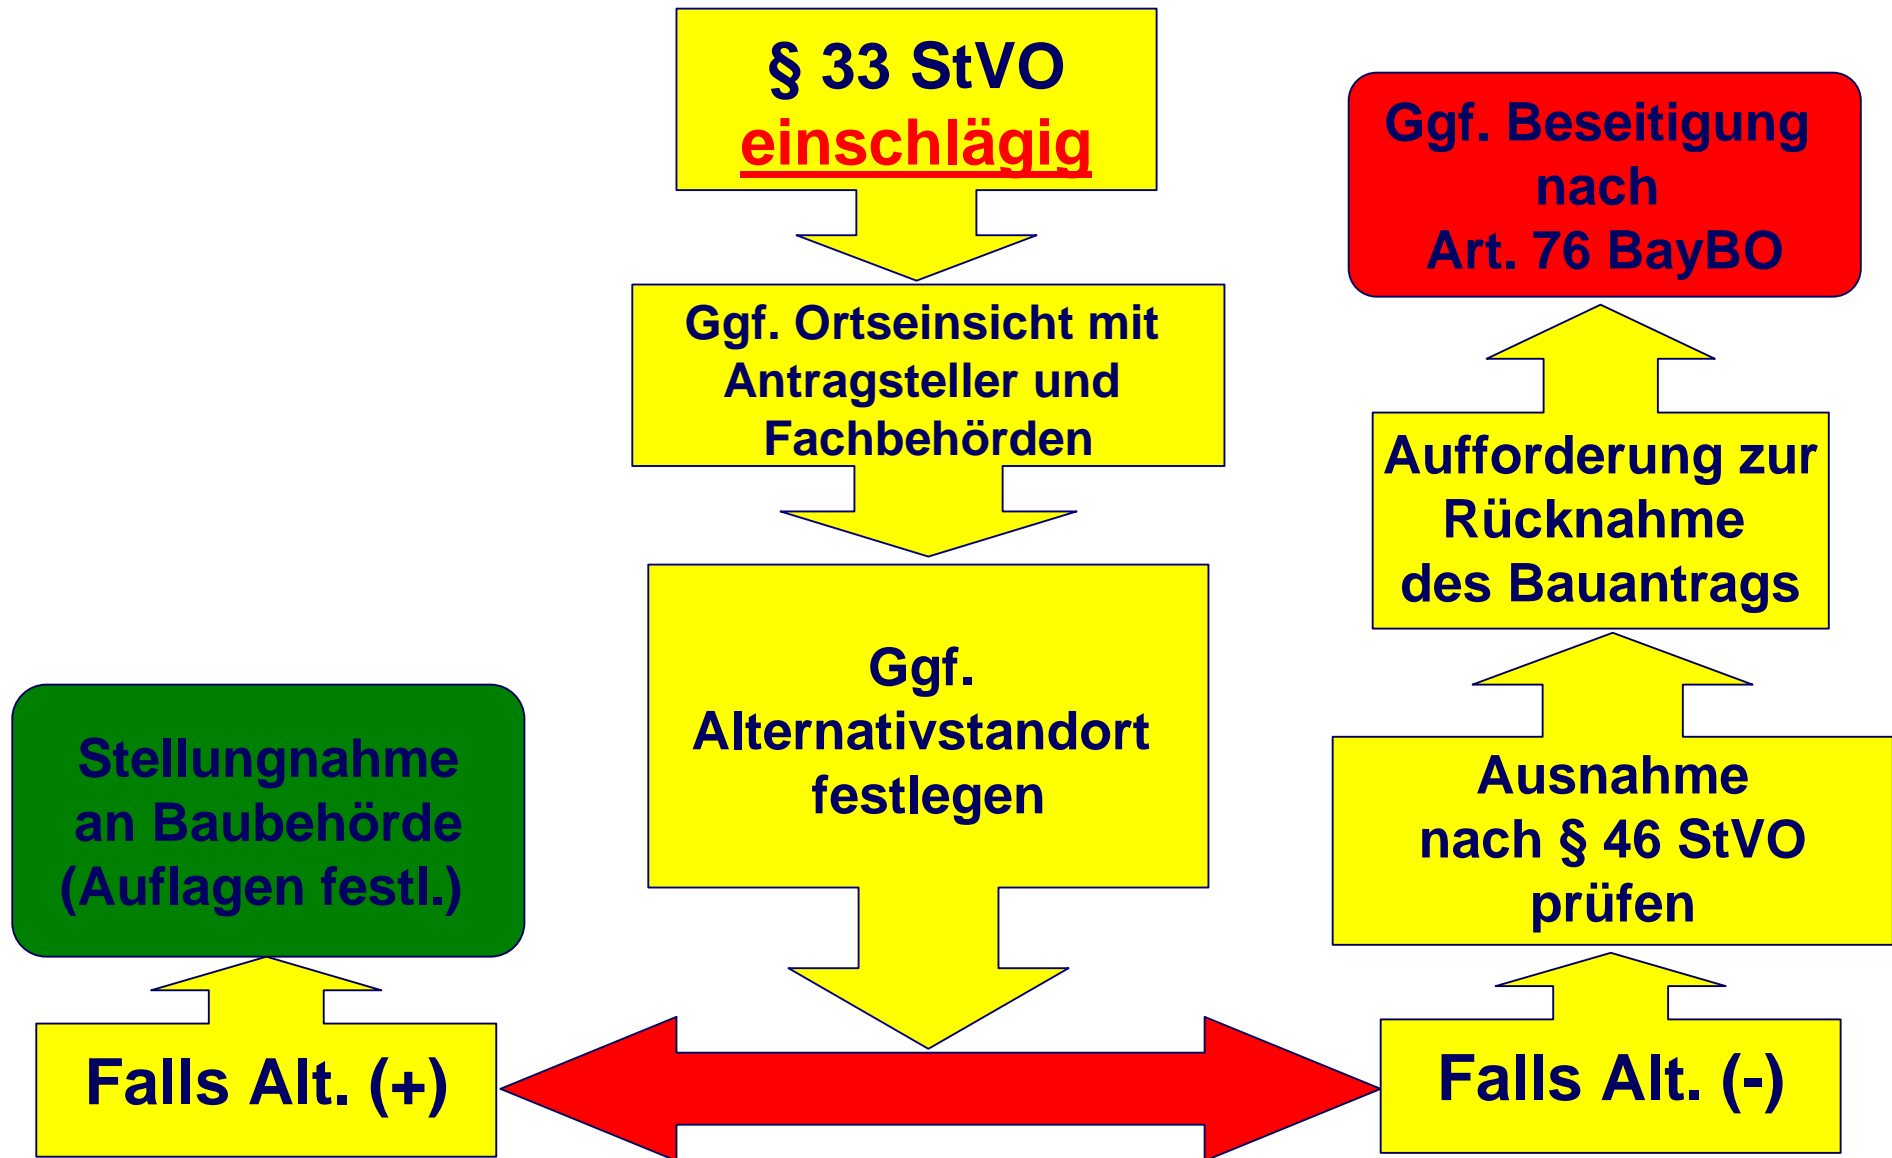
§ 33 StVO
einschlägig

Ggf. Ortseinsicht mit Antragsteller und Fachbehörden

Ggf. Alternativstandort festlegen

Falls Alt. (+)

Stellungnahme an Baubehörde (Auflagen festl.)

Falls Alt. (-)

Ausnahme nach § 46 StVO prüfen

Aufforderung zur Rücknahme des Bauantrags

Ggf. Beseitigung nach Art. 76 BayBO